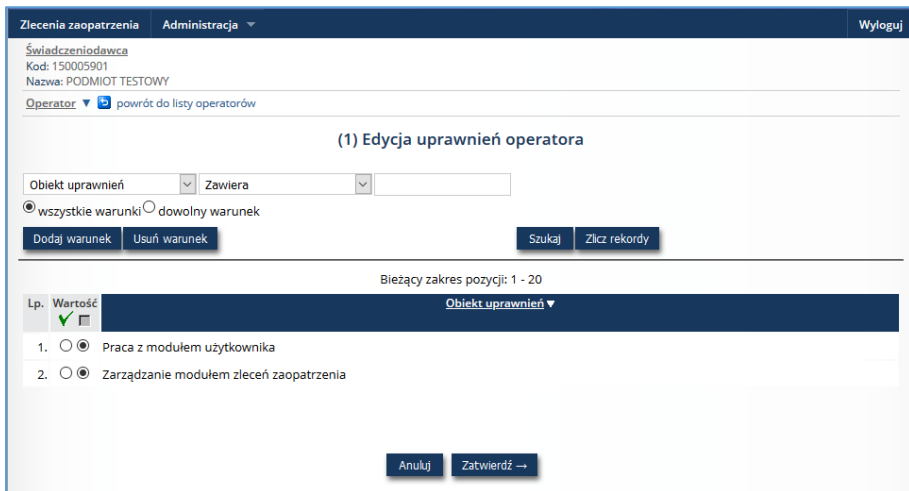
Zlecenia zaopatrzenia Administracja Wyloguj

Świadczeniodawca
Kod: 150005901
Nazwa: PODMIOT TESTOWY

Operator ▼ powrót do listy operatorów

(1) Edycja uprawnień operatora

Obiekt uprawnień Zawiera

wszystkie warunki dowolny warunek

Dodaj warunek Usuń warunek Szukaj Zlicz rekordy

Bieżący zakres pozycji: 1 - 20

| Lp. | Wartość | Obiekt uprawnień ▼ |
|---|---|---|
| 1. | | Praca z modułem użytkownika |
| 2. | | Zarządzanie modułem zleceń zaopatrzenia |

Anuluj Zatwierdź →